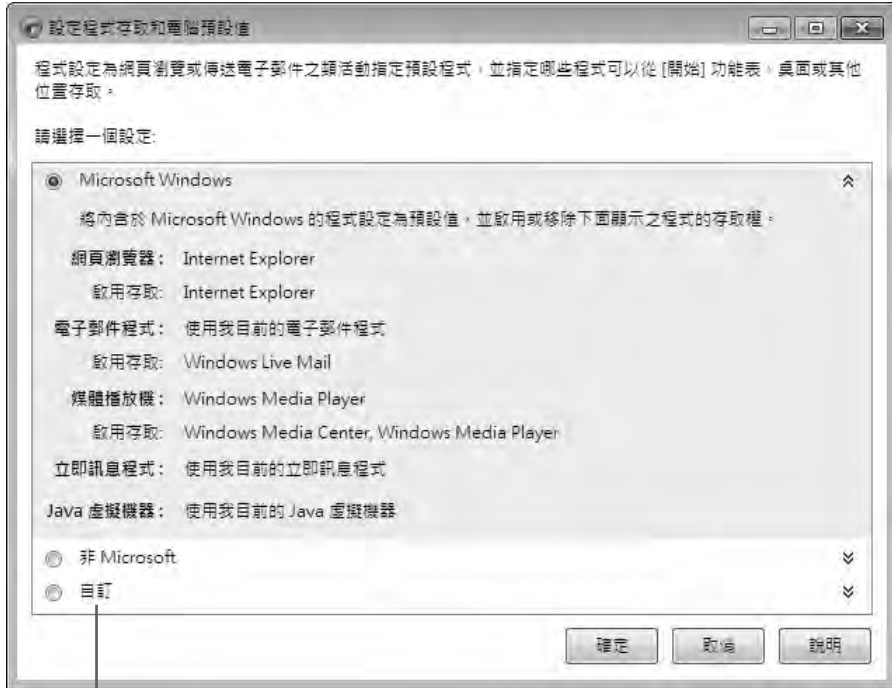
設定程式存取和電腦預設值

程式設定為網頁瀏覽或傳送電子郵件之類活動指定預設程式，並指定哪些程式可以從 [開始] 功能表，桌面或其他位置存取。

請選擇一個設定:

Microsoft Windows

將內含於 Microsoft Windows 的程式設定為預設值，並啟用或移除下面顯示之程式的存取權。

網頁瀏覽器: Internet Explorer

啟用存取: Internet Explorer

電子郵件程式: 使用我目前的電子郵件程式

啟用存取: Windows Live Mail

媒體播放機: Windows Media Player

啟用存取: Windows Media Center, Windows Media Player

立即訊息程式: 使用我目前的立即訊息程式

Java 虛擬機器: 使用我目前的 Java 虛擬機器

非 Microsoft

自訂

確定 取消 說明